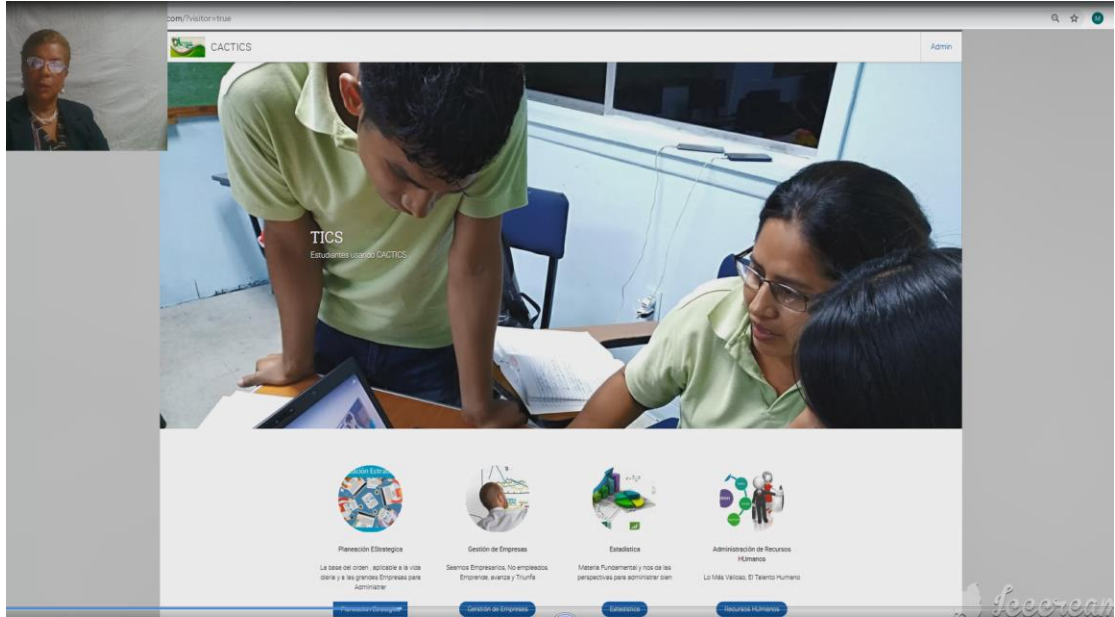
com/?visitor=true

CACTICS

Admin

TICS
Estudiantes usando CACTICS

Planeación EStrategica
La base del orden , aplicable a la vida diaria y a las grandes Empresas para Administrar
Planeación Estrategica

Gestión de Empresas
Seamos Empresarios, No empleados. Emprende, avanza y Triunfa
Gestión de Empresas

Estadistica
Materia Fundamental y nos da las perspectivas para administrar bien
Estadistica

Administración de Recursos HUmanos
Lo Más Valioso, El Talento Humano
Recursos Humanos

Icecream